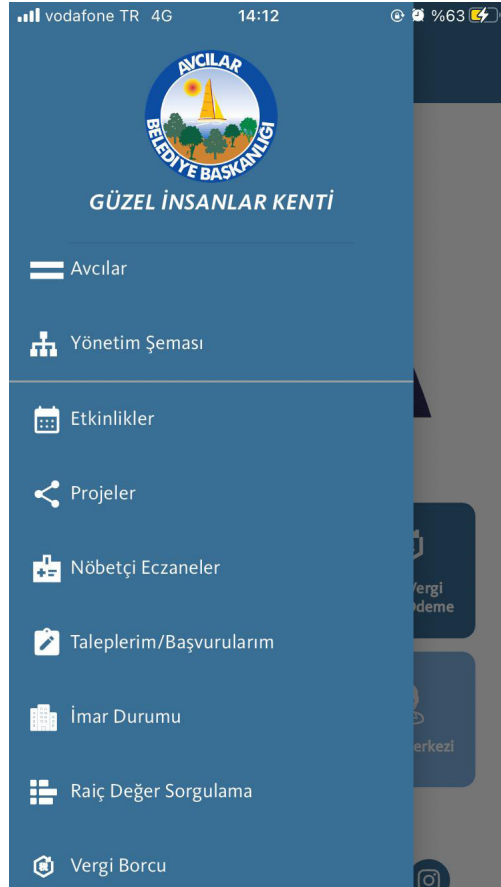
vodafone TR 4G 14:12 %63

AVCILAR BELEDİYE BAŞKANLIĞI

GÜZEL İNSANLAR KENTİ

Avcılar

Yönetim Şeması

Etkinlikler

Projeler

Nöbetçi Eczaneler

Taleplerim/Başvurularım

İmar Durumu

Raiç Değer Sorgulama

Vergi Borcu

Vergi Ödeme

erkezi